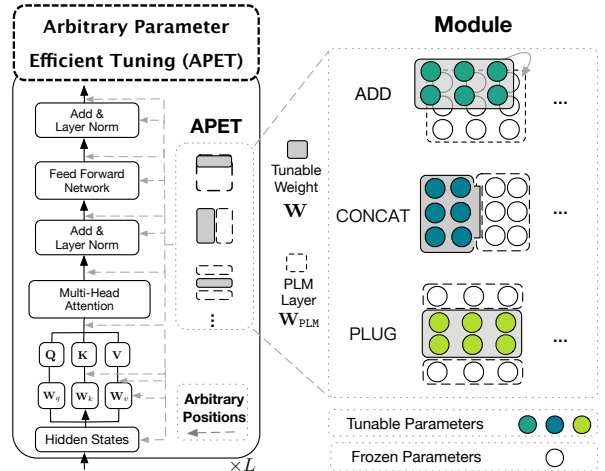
Arbitrary Parameter Efficient Tuning (APET)

Add & Layer Norm

Feed Forward Network

Add & Layer Norm

Multi-Head Attention

$\mathbf{Q}$ $\mathbf{K}$ $\mathbf{V}$

$\mathbf{W}_q$ $\mathbf{W}_k$ $\mathbf{W}_v$

Hidden States

$\times L$

APET

⋮

Arbitrary Positions

Tunable Weight $\mathbf{W}$

PLM Layer $\mathbf{W}_{\text{PLM}}$

Module

ADD ...

CONCAT ...

PLUG ...

Tunable Parameters

Frozen Parameters